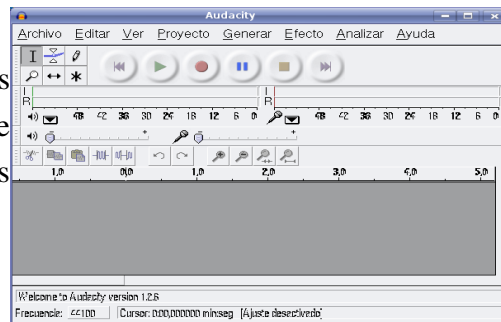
Audacity

Archivo Editar Ver Proyecto Generar Efecto Analizar Ayuda

L
R

48 42 36 30 24 18 12 6 0
48 42 36 30 24 18 12 6 0

1,0 0,0 1,0 2,0 3,0 4,0 5,0

Welcome to Audacity version 1.2.6

Frecuencia: 44100 | Cursor: 0:00,000000 min:seg [Ajuste desactivado]

s
e
s